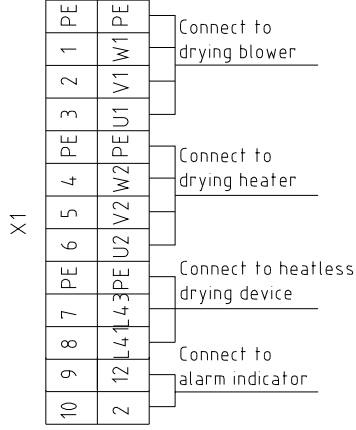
X1

| PE | PE |
|---|---|
| 1 | W1 |
| 2 | V1 |
| 3 | U1 |
| PE | PE |
| 4 | W2 |
| 5 | V2 |
| 6 | U2 |
| PE | PE |
| 7 | L3 |
| 8 | L41 |
| 9 | 12 |
| 10 | 2 |

Connect to drying blower

Connect to drying heater

Connect to heatless drying device

Connect to alarm indicator